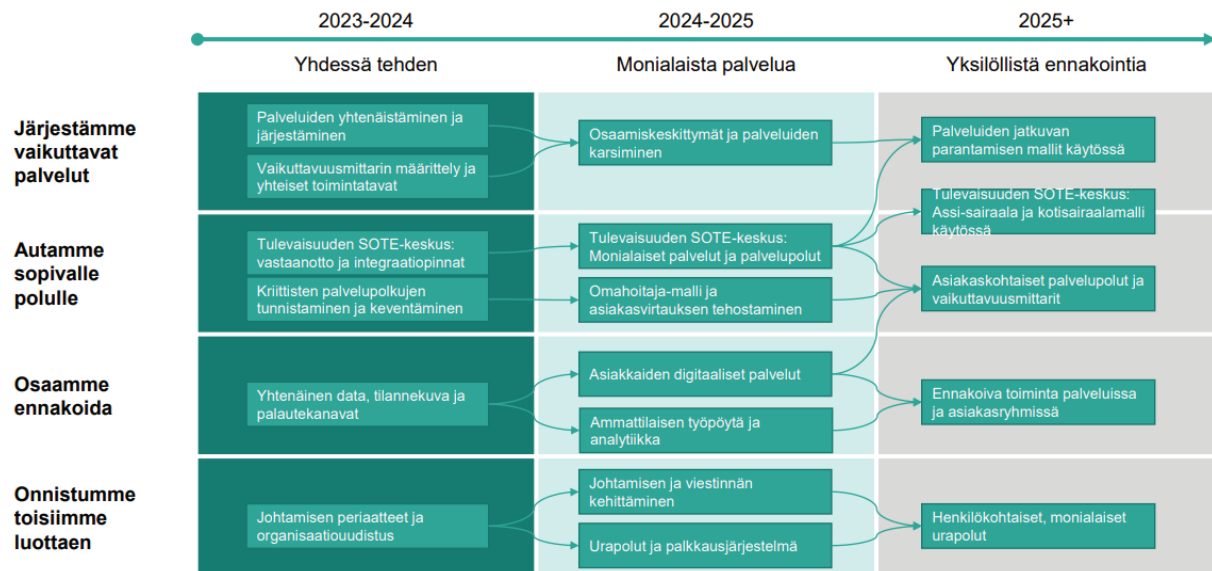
2023-2024

2024-2025

2025+

Yhdessä tehden

Monialaista palvelua

Yksilöllistä ennakointia

Järjestämme vaikuttavat palvelut

Palveluiden yhtenäistäminen ja järjestäminen

Vaikuttavuusmittarin määrittely ja yhteiset toimintatavat

Osaamiskeskittymät ja palveluiden karsiminen

Palveluiden jatkuvan parantamisen mallit käytössä

Autamme sopivalle polulle

Tulevaisuuden SOTE-keskus: vastaanotto ja integraatiopinnat

Kriittisten palvelupolkujen tunnistaminen ja keventäminen

Tulevaisuuden SOTE-keskus: Monialaiset palvelut ja palvelupolut

Omahoitaja-malli ja asiakasvirtauksen tehostaminen

Tulevaisuuden SOTE-keskus: Assi-sairaala ja kotisairaalamalli käytössä

Asiakaskohtaiset palvelupolut ja vaikuttavuusmittarit

Osaamme ennakoida

Yhtenäinen data, tilannekuva ja palautekanavat

Asiakkaiden digitaaliset palvelut

Ammattilaisen työpöytä ja analytiikka

Ennakoiva toiminta palveluissa ja asiakasryhmissä

Onnistumme toisiimme luottaen

Johtamisen periaatteet ja organisaatiouudistus

Johtamisen ja viestinnän kehittäminen

Urapolut ja palkkausjärjestelmä

Henkilökohtaiset, monialaiset urapolut